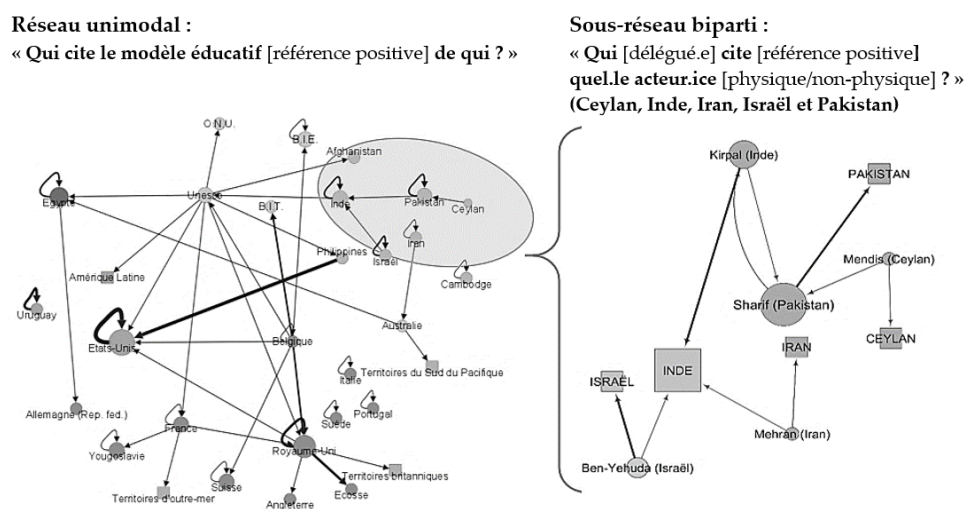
Réseau unimodal :
« Qui cite le modèle éducatif [référence positive] de qui ? »

O.N.U.
B.I.E.
Afghanistan
Egypte
Unesco
Inde
Pakistan
Ceylan
B.I.T.
Iran
Philippines
Israël
Amérique Latine
Cambodge
Uruguay
Australie
Etats-Unis
Belgique
Territoires du Sud du Pacifique
Italie
Allemagne (Rép. fed.)
Suède
Portugal
France
Royaume-Uni
Yougoslavie
Territoires britanniques
Suisse
Ecosse
Territoires d'outre-mer
Angleterre

Sous-réseau biparti :
« Qui [délégué.e] cite [référence positive] quel.le acteur.ice [physique/non-physique] ? »
(Ceylan, Inde, Iran, Israël et Pakistan)

Kirpal (Inde)
PAKISTAN
Mendis (Ceylan)
Sharif (Pakistan)
CEYLAN
IRAN
INDE
ISRAËL
Mehran (Iran)
Ben-Yehuda (Israël)